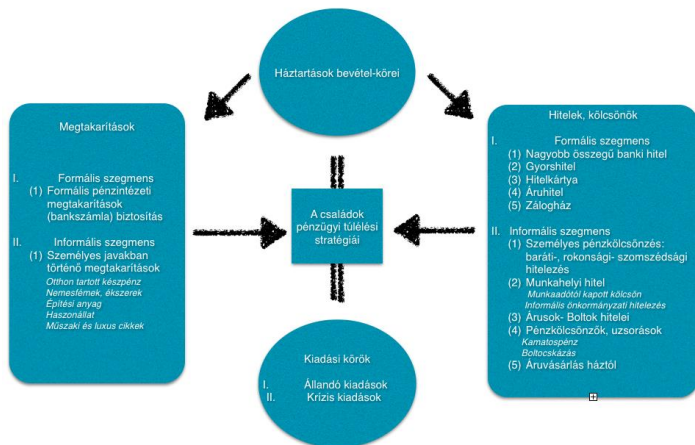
Háztartások bevétel-körei

Megtakarítások

I. Formális szegmens
(1) Formális pénzintézeti megtakarítások (bankszámla) biztosítás

II. Informális szegmens
(1) Személyes javakban történő megtakarítások
Otthon tartott készpénz
Nemesfémek, ékszerek
Építési anyag
Haszonállat
Műszaki és luxus cikkek

A családok pénzügyi túlélési stratégiái

Hitelek, kölcsönök

I. Formális szegmens
(1) Nagyobb összegű banki hitel
(2) Gyorshitel
(3) Hitelkártya
(4) Áruhitel
(5) Zálogház

II. Informális szegmens
(1) Személyes pénzkölcsönzés: baráti-, rokonsági- szomszédsági hitelezés
(2) Munkahelyi hitel
Munkaadótól kapott kölcsön
Informális önkormányzati hitelezés
(3) Árusok- Boltok hitelei
(4) Pénzkölcsönzők, uzsorások
Kamatospénz
Boltocskázás
(5) Áruvásárlás háztól

Kiadási körök

I. Állandó kiadások
II. Krízis kiadások